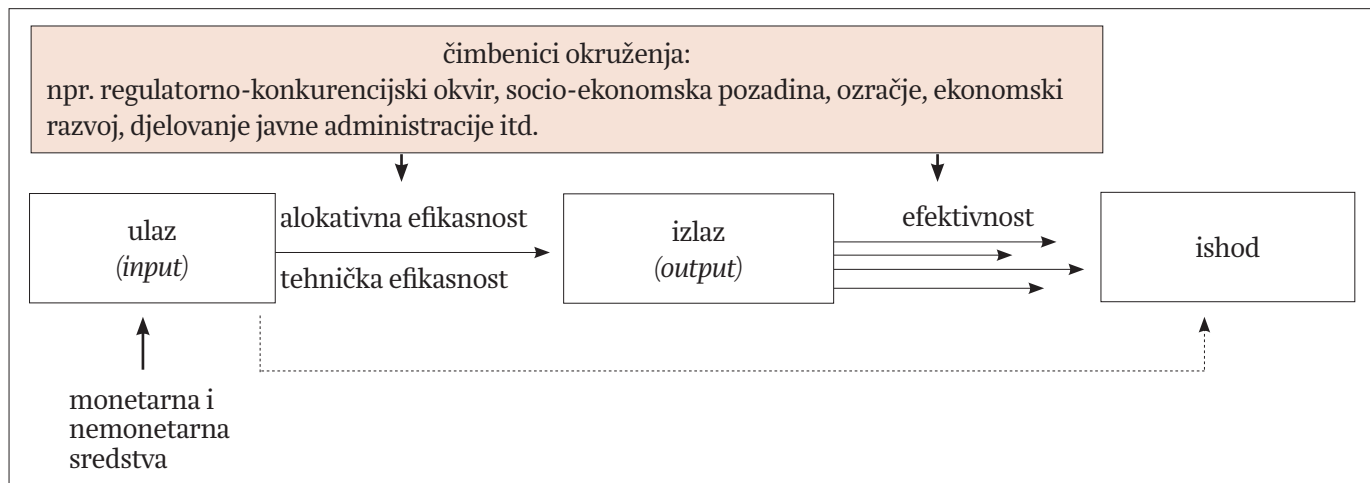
čimbenici okruženja:
npr. regulatorno-konkurencijski okvir, socio-ekonomska pozadina, ozračje, ekonomski razvoj, djelovanje javne administracije itd.

ulaz
(*input*)

alokativna efikasnost

tehnička efikasnost

izlaz
(*output*)

efektivnost

ishod

monetarna i nemonetarna sredstva